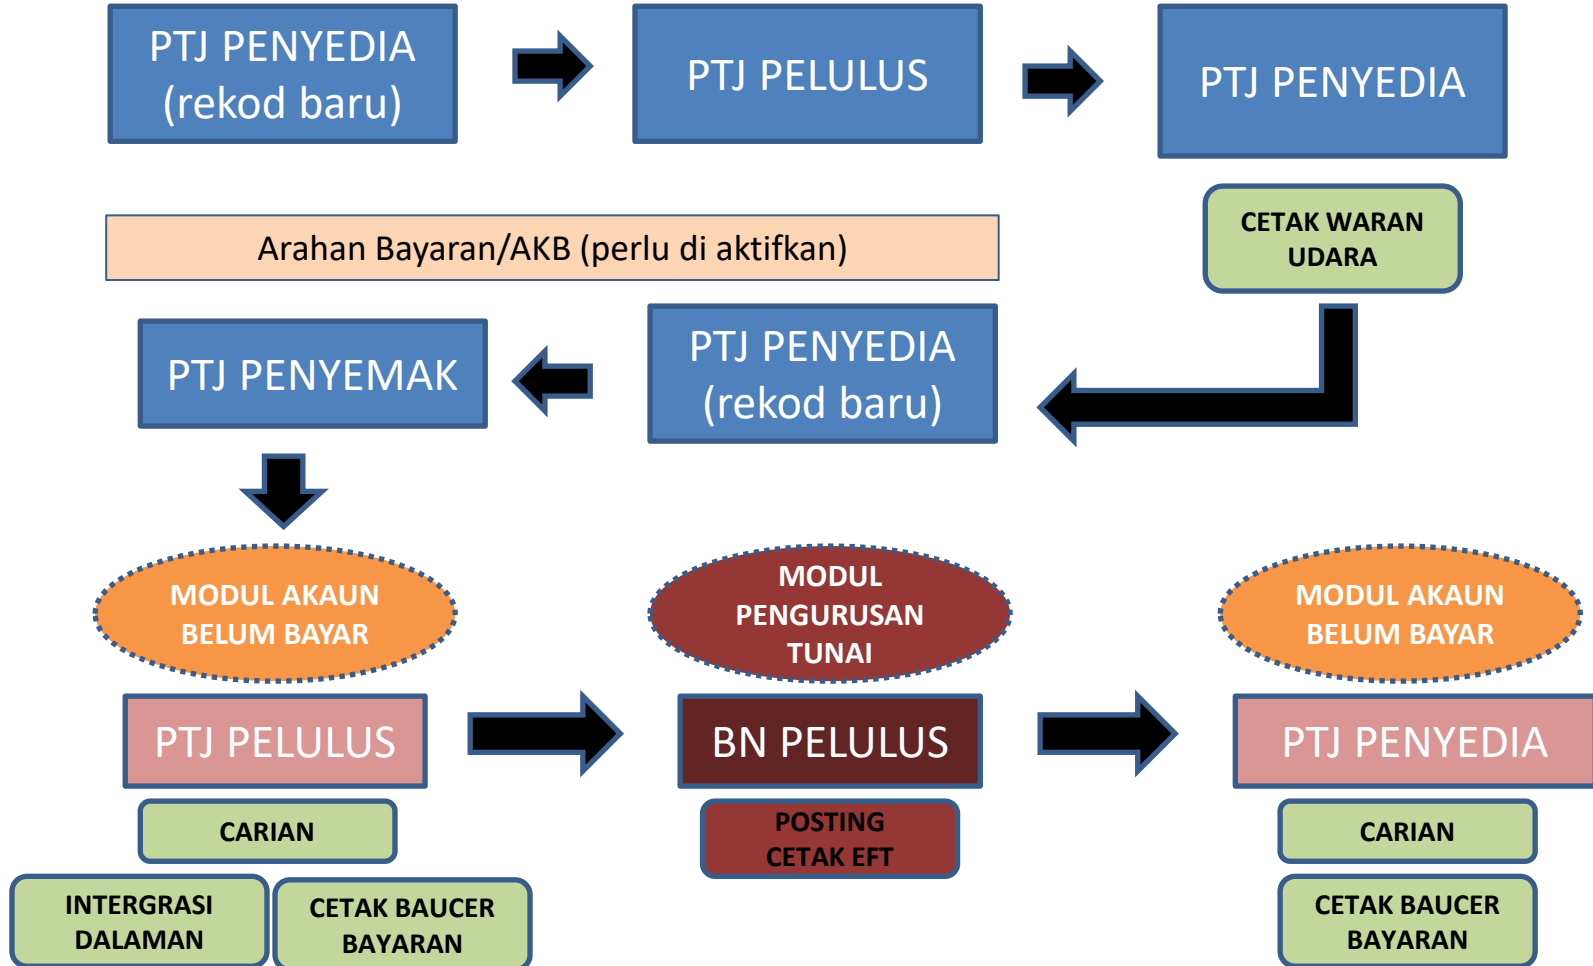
PTJ PENYEDIA (rekod baru)

PTJ PELULUS

PTJ PENYEDIA

CETAK WARAN UDARA

Arahan Bayaran/AKB (perlu di aktifkan)

PTJ PENYEMAK

PTJ PENYEDIA (rekod baru)

MODUL AKAUN BELUM BAYAR

MODUL PENGURUSAN TUNAI

MODUL AKAUN BELUM BAYAR

PTJ PELULUS

BN PELULUS

PTJ PENYEDIA

CARIAN

POSTING CETAK EFT

CARIAN

INTERGRASI DALAMAN

CETAK BAUCER BAYARAN

CETAK BAUCER BAYARAN